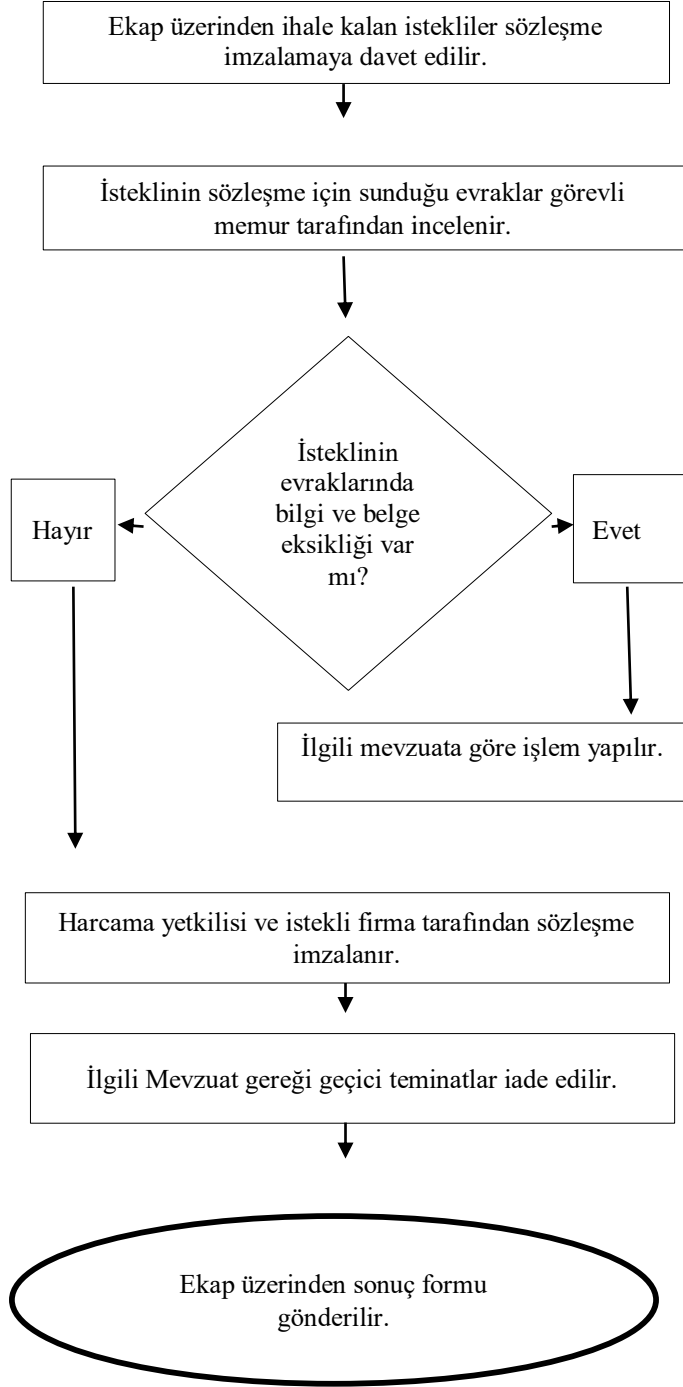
Ekap üzerinden ihale kalan istekliler sözleşme imzalamaya davet edilir.

İsteklinin sözleşme için sunduğu evraklar görevli memur tarafından incelenir.

İsteklinin evraklarında bilgi ve belge eksikliği var mı?

Hayır

Evet

İlgili mevzuata göre işlem yapılır.

Harcama yetkilisi ve istekli firma tarafından sözleşme imzalanır.

İlgili Mevzuat gereği geçici teminatlar iade edilir.

Ekap üzerinden sonuç formu gönderilir.